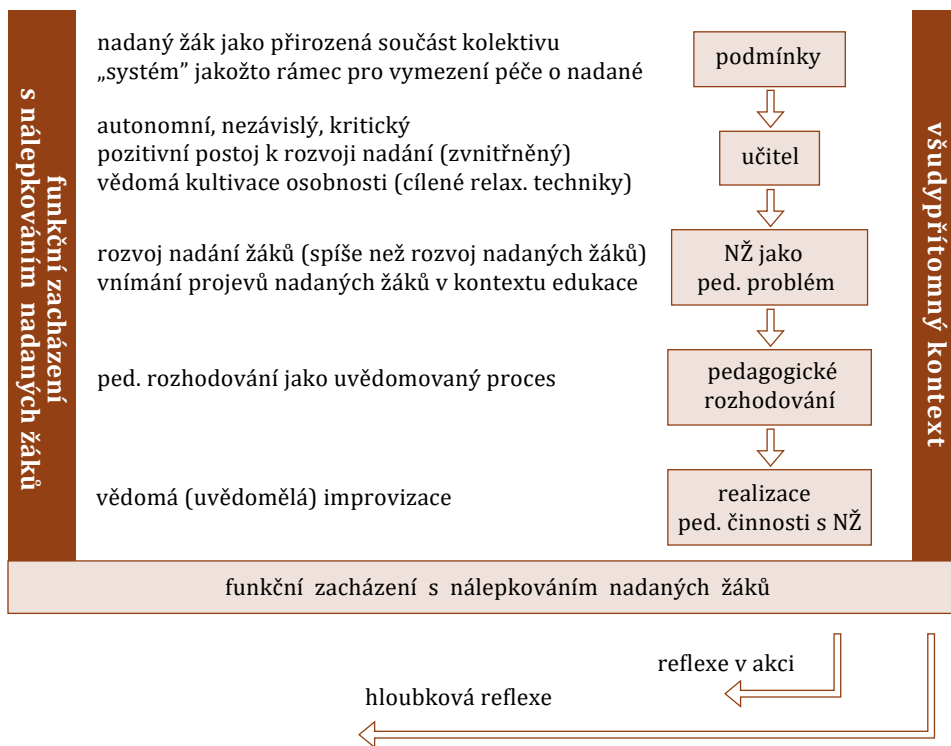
funkční zacházení s nálepkováním nadaných žáků

nadaný žák jako přirozená součást kolektivu
„systém" jakožto rámec pro vymezení péče o nadané

podmínky

autonomní, nezávislý, kritický
pozitivní postoj k rozvoji nadání (zvnitřněný)
vědomá kultivace osobnosti (cílené relax. techniky)

učitel

rozvoj nadání žáků (spíše než rozvoj nadaných žáků)
vnímání projevů nadaných žáků v kontextu edukace

NŽ jako ped. problém

ped. rozhodování jako uvědomovaný proces

pedagogické rozhodování

vědomá (uvědomělá) improvizace

realizace ped. činnosti s NŽ

všudypřítomný kontext

funkční zacházení s nálepkováním nadaných žáků

reflexe v akci

hloubková reflexe